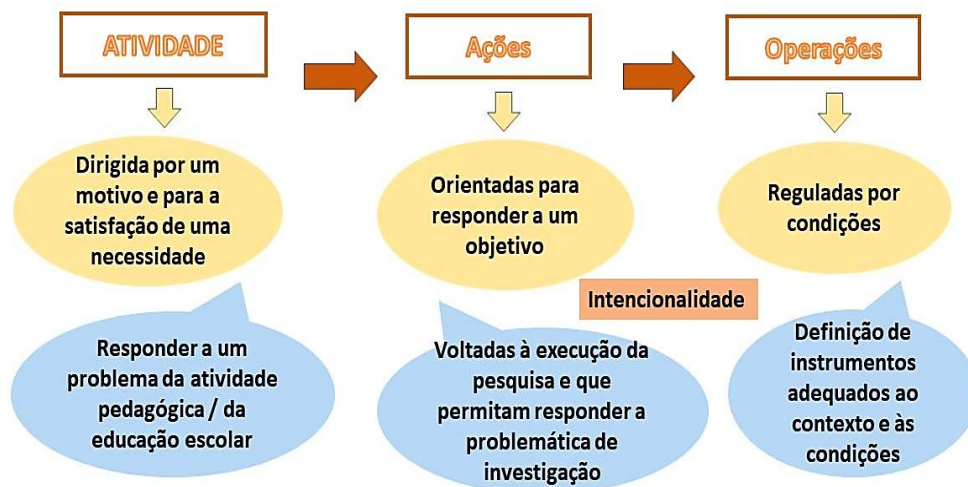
ATIVIDADE

Dirigida por um motivo e para a satisfação de uma necessidade

Responder a um problema da atividade pedagógica / da educação escolar

Ações

Orientadas para responder a um objetivo

Intencionalidade

Voltadas à execução da pesquisa e que permitam responder a problemática de investigação

Operações

Reguladas por condições

Definição de instrumentos adequados ao contexto e às condições